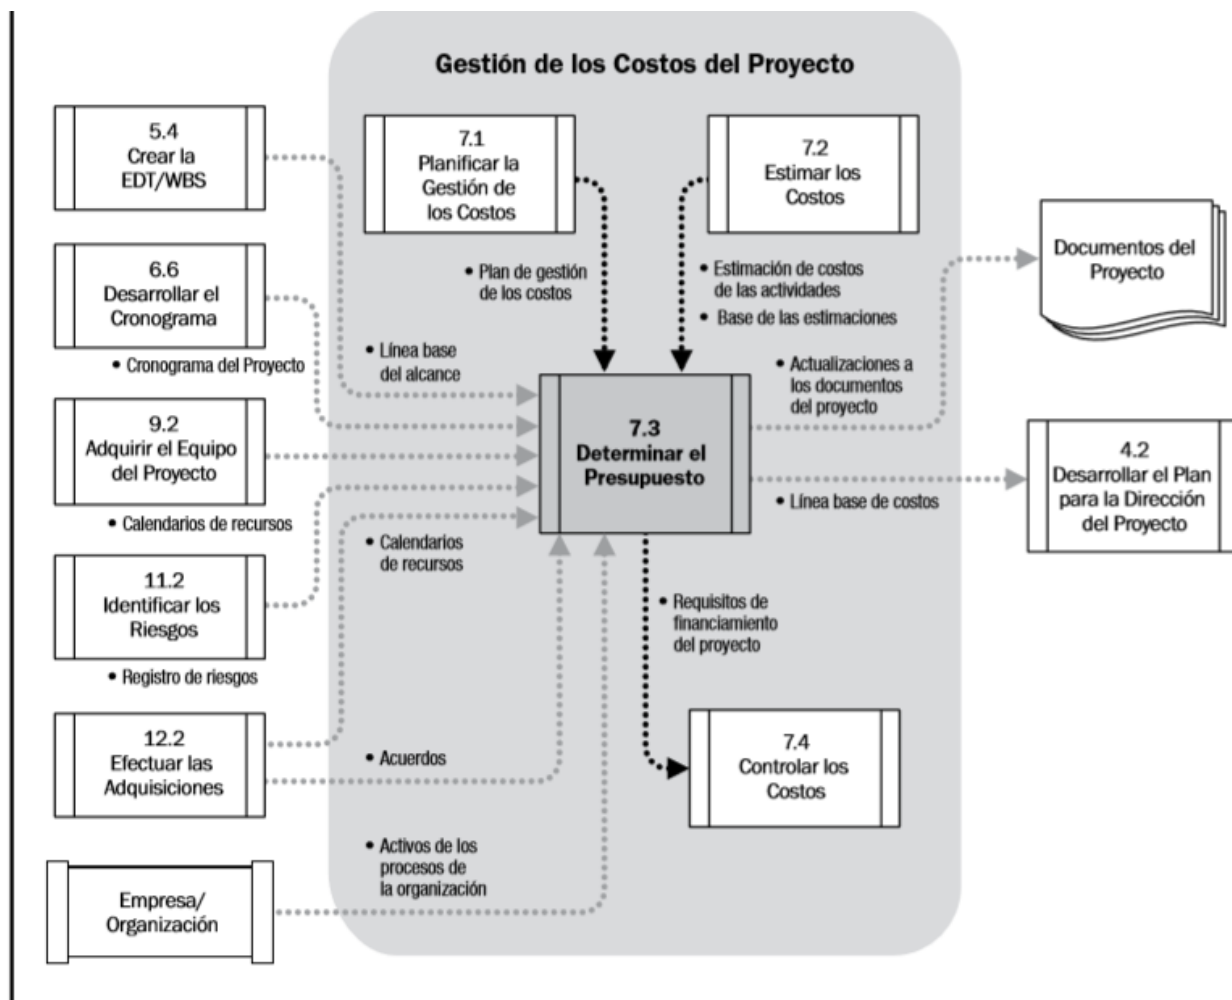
Gestión de los Costos del Proyecto

5.4
Crear la
EDT/WBS

7.1
Planificar la
Gestión de
los Costos

7.2
Estimar los
Costos

Documentos del
Proyecto

6.6
Desarrollar el
Cronograma

• Plan de gestión
de los costos

• Estimación de costos
de las actividades

• Base de las estimaciones

• Cronograma del Proyecto

• Línea base
del alcance

• Actualizaciones a
los documentos
del proyecto

9.2
Adquirir el Equipo
del Proyecto

7.3
Determinar el
Presupuesto

4.2
Desarrollar el Plan
para la Dirección
del Proyecto

• Línea base de costos

• Calendarios de recursos

• Calendarios
de recursos

11.2
Identificar los
Riesgos

• Requisitos de
financiamiento
del proyecto

• Registro de riesgos

12.2
Efectuar las
Adquisiciones

• Acuerdos

7.4
Controlar los
Costos

• Activos de los
procesos de
la organización

Empresa/
Organización